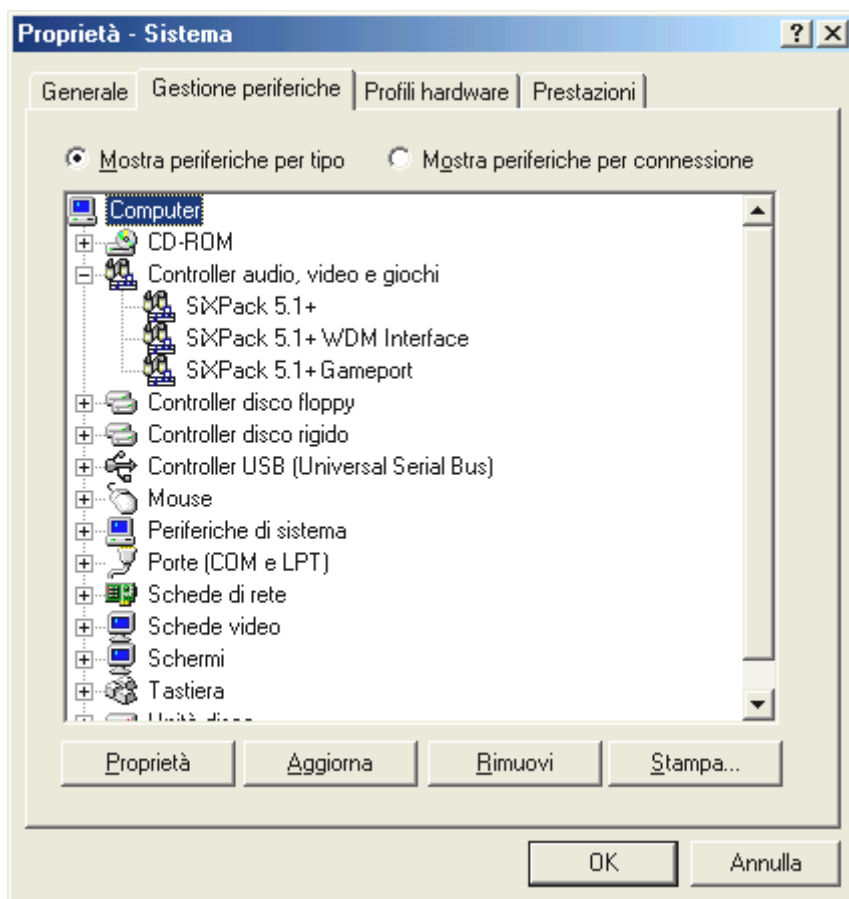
Proprietà - Sistema
? X

Generale | Gestione periferiche | Profili hardware | Prestazioni

Mostra periferiche per tipo
Mostra periferiche per connessione

Computer
CD-ROM
Controller audio, video e giochi
SiXPack 5.1+
SiXPack 5.1+ WDM Interface
SiXPack 5.1+ Gameport
Controller disco floppy
Controller disco rigido
Controller USB (Universal Serial Bus)
Mouse
Periferiche di sistema
Porte (COM e LPT)
Schede di rete
Schede video
Schermi
Tastiera
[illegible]

Proprietà
Aggiorna
Rimuovi
Stampa...

OK
Annulla